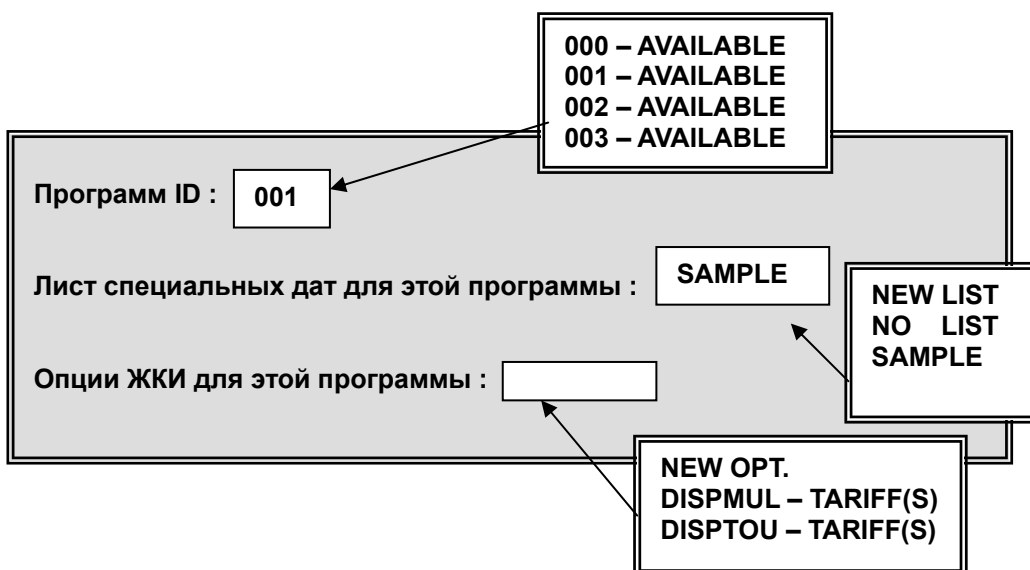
000 – AVAILABLE
001 – AVAILABLE
002 – AVAILABLE
003 – AVAILABLE

Программ ID : 001

Лист специальных дат для этой программы : SAMPLE

NEW LIST
NO LIST
SAMPLE

Опции ЖКИ для этой программы :

NEW OPT.
DISPMUL – TARIFF(S)
DISPTOU – TARIFF(S)